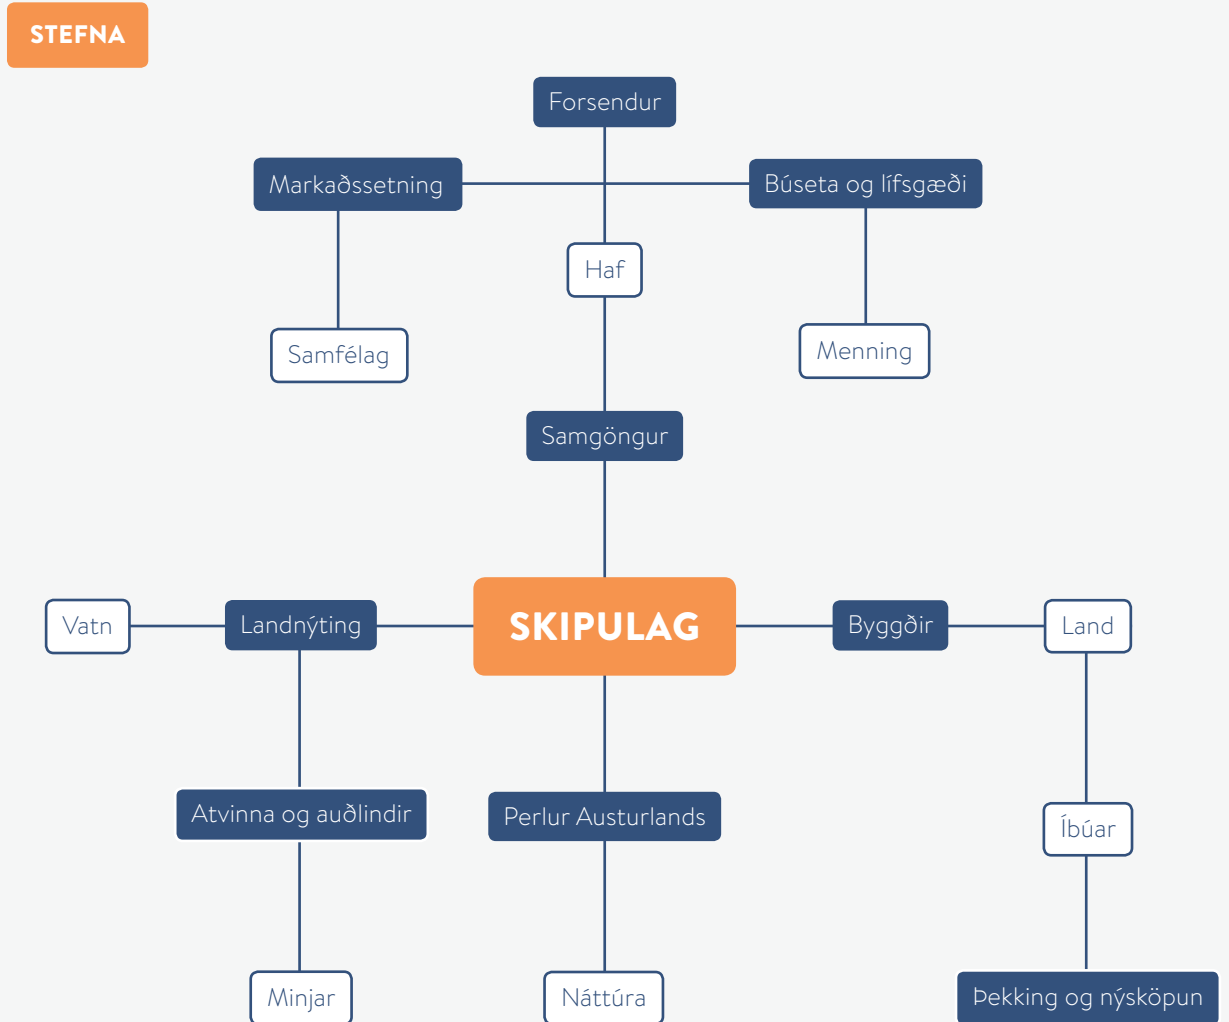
STEFNA

Forsendur

Markaðssetning

Búseta og lífsgæði

Haf

Samfélag

Menning

Samgöngur

Vatn

Landnýting

SKIPULAG

Byggðir

Land

Atvinna og auðlindir

Perlur Austurlands

Íbúar

Minjar

Náttúra

Þekking og nýsköpun